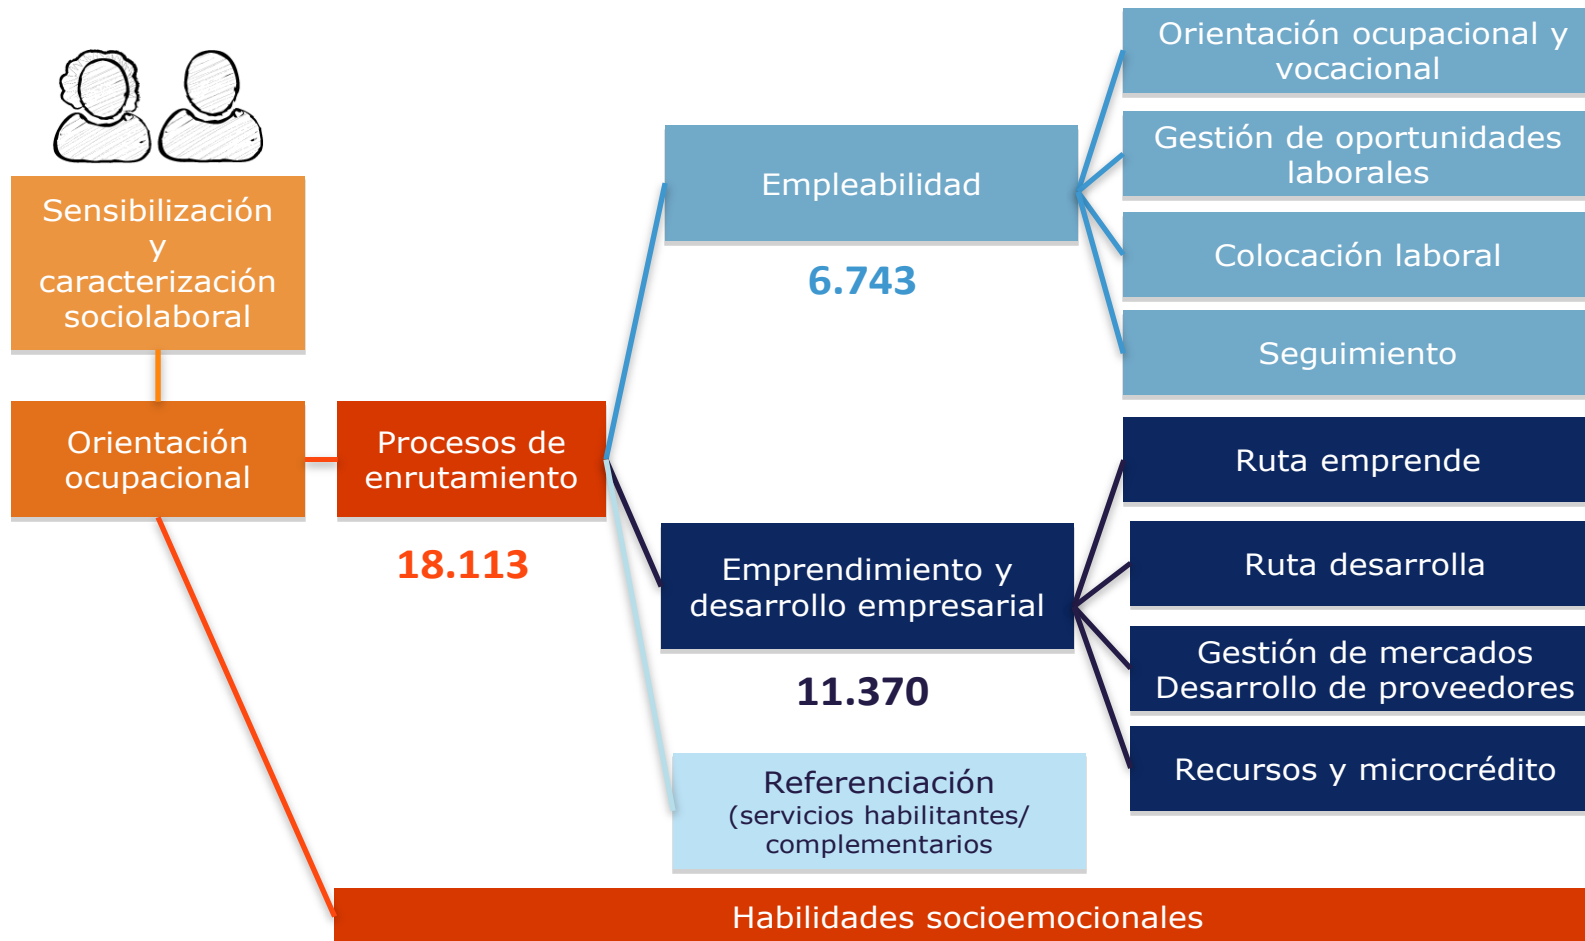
Sensibilización y caracterización sociolaboral

Orientación ocupacional

Procesos de enrutamiento

18.113

Empleabilidad

6.743

Orientación ocupacional y vocacional

Gestión de oportunidades laborales

Colocación laboral

Seguimiento

Emprendimiento y desarrollo empresarial

11.370

Ruta emprende

Ruta desarrolla

Gestión de mercados Desarrollo de proveedores

Recursos y microcrédito

Referenciación (servicios habilitantes/ complementarios

Habilidades socioemocionales